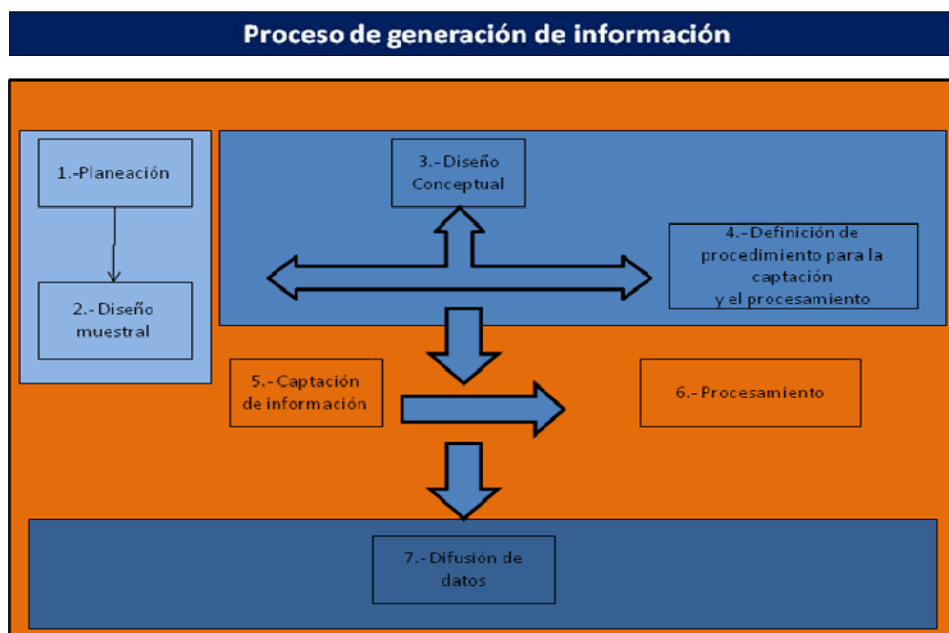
Proceso de generación de información

1.-Planeación

2.-Diseño muestral

3.-Diseño Conceptual

4.-Definición de procedimiento para la captación y el procesamiento

5.-Captación de información

6.-Procesamiento

7.-Difusión de datos